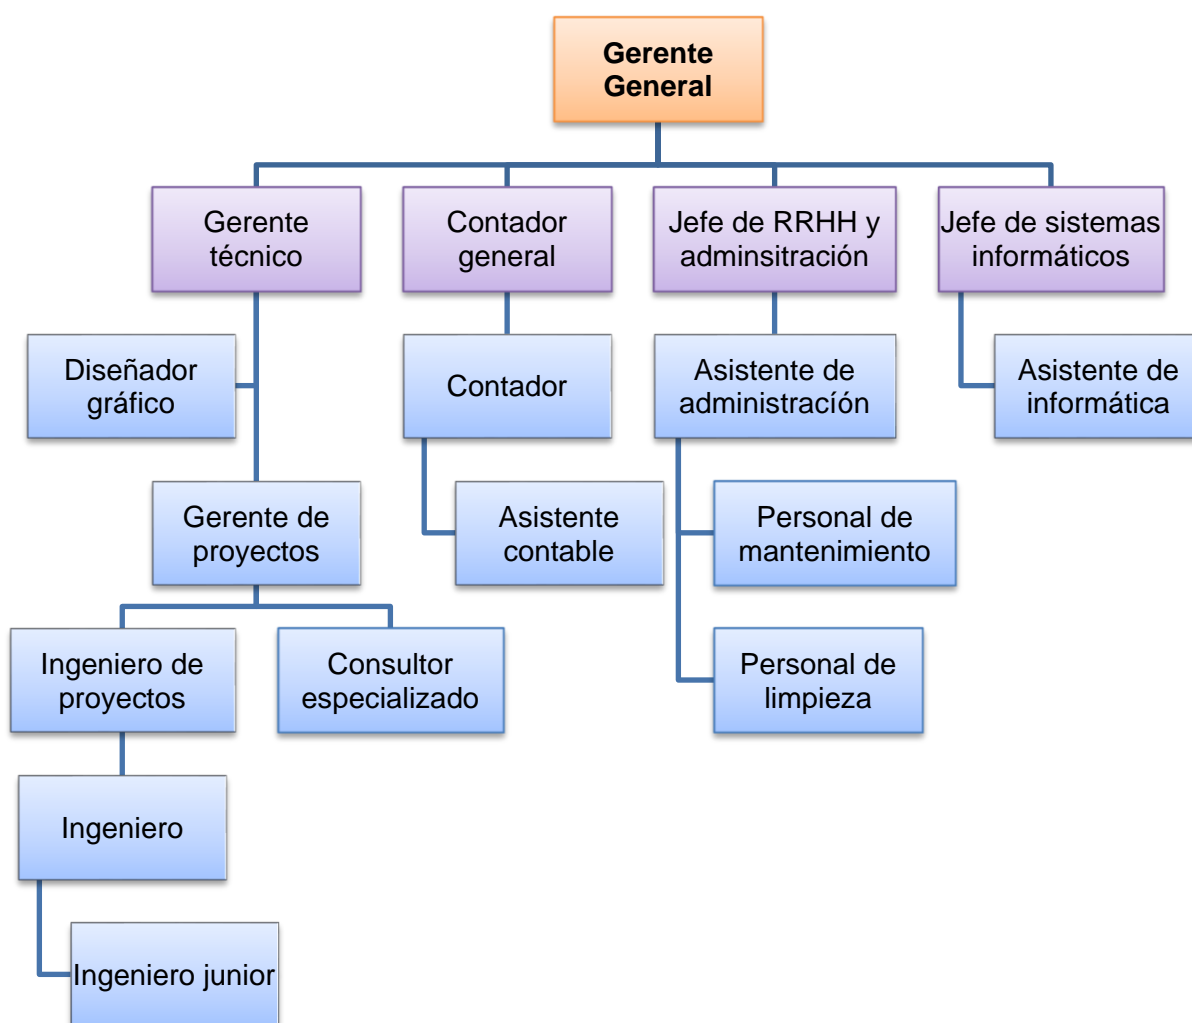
Gerente General

Gerente técnico

Contador general

Jefe de RRHH y adminsitración

Jefe de sistemas informáticos

Diseñador gráfico

Contador

Asistente de administracíón

Asistente de informática

Gerente de proyectos

Asistente contable

Personal de mantenimiento

Ingeniero de proyectos

Consultor especializado

Personal de limpieza

Ingeniero

Ingeniero junior